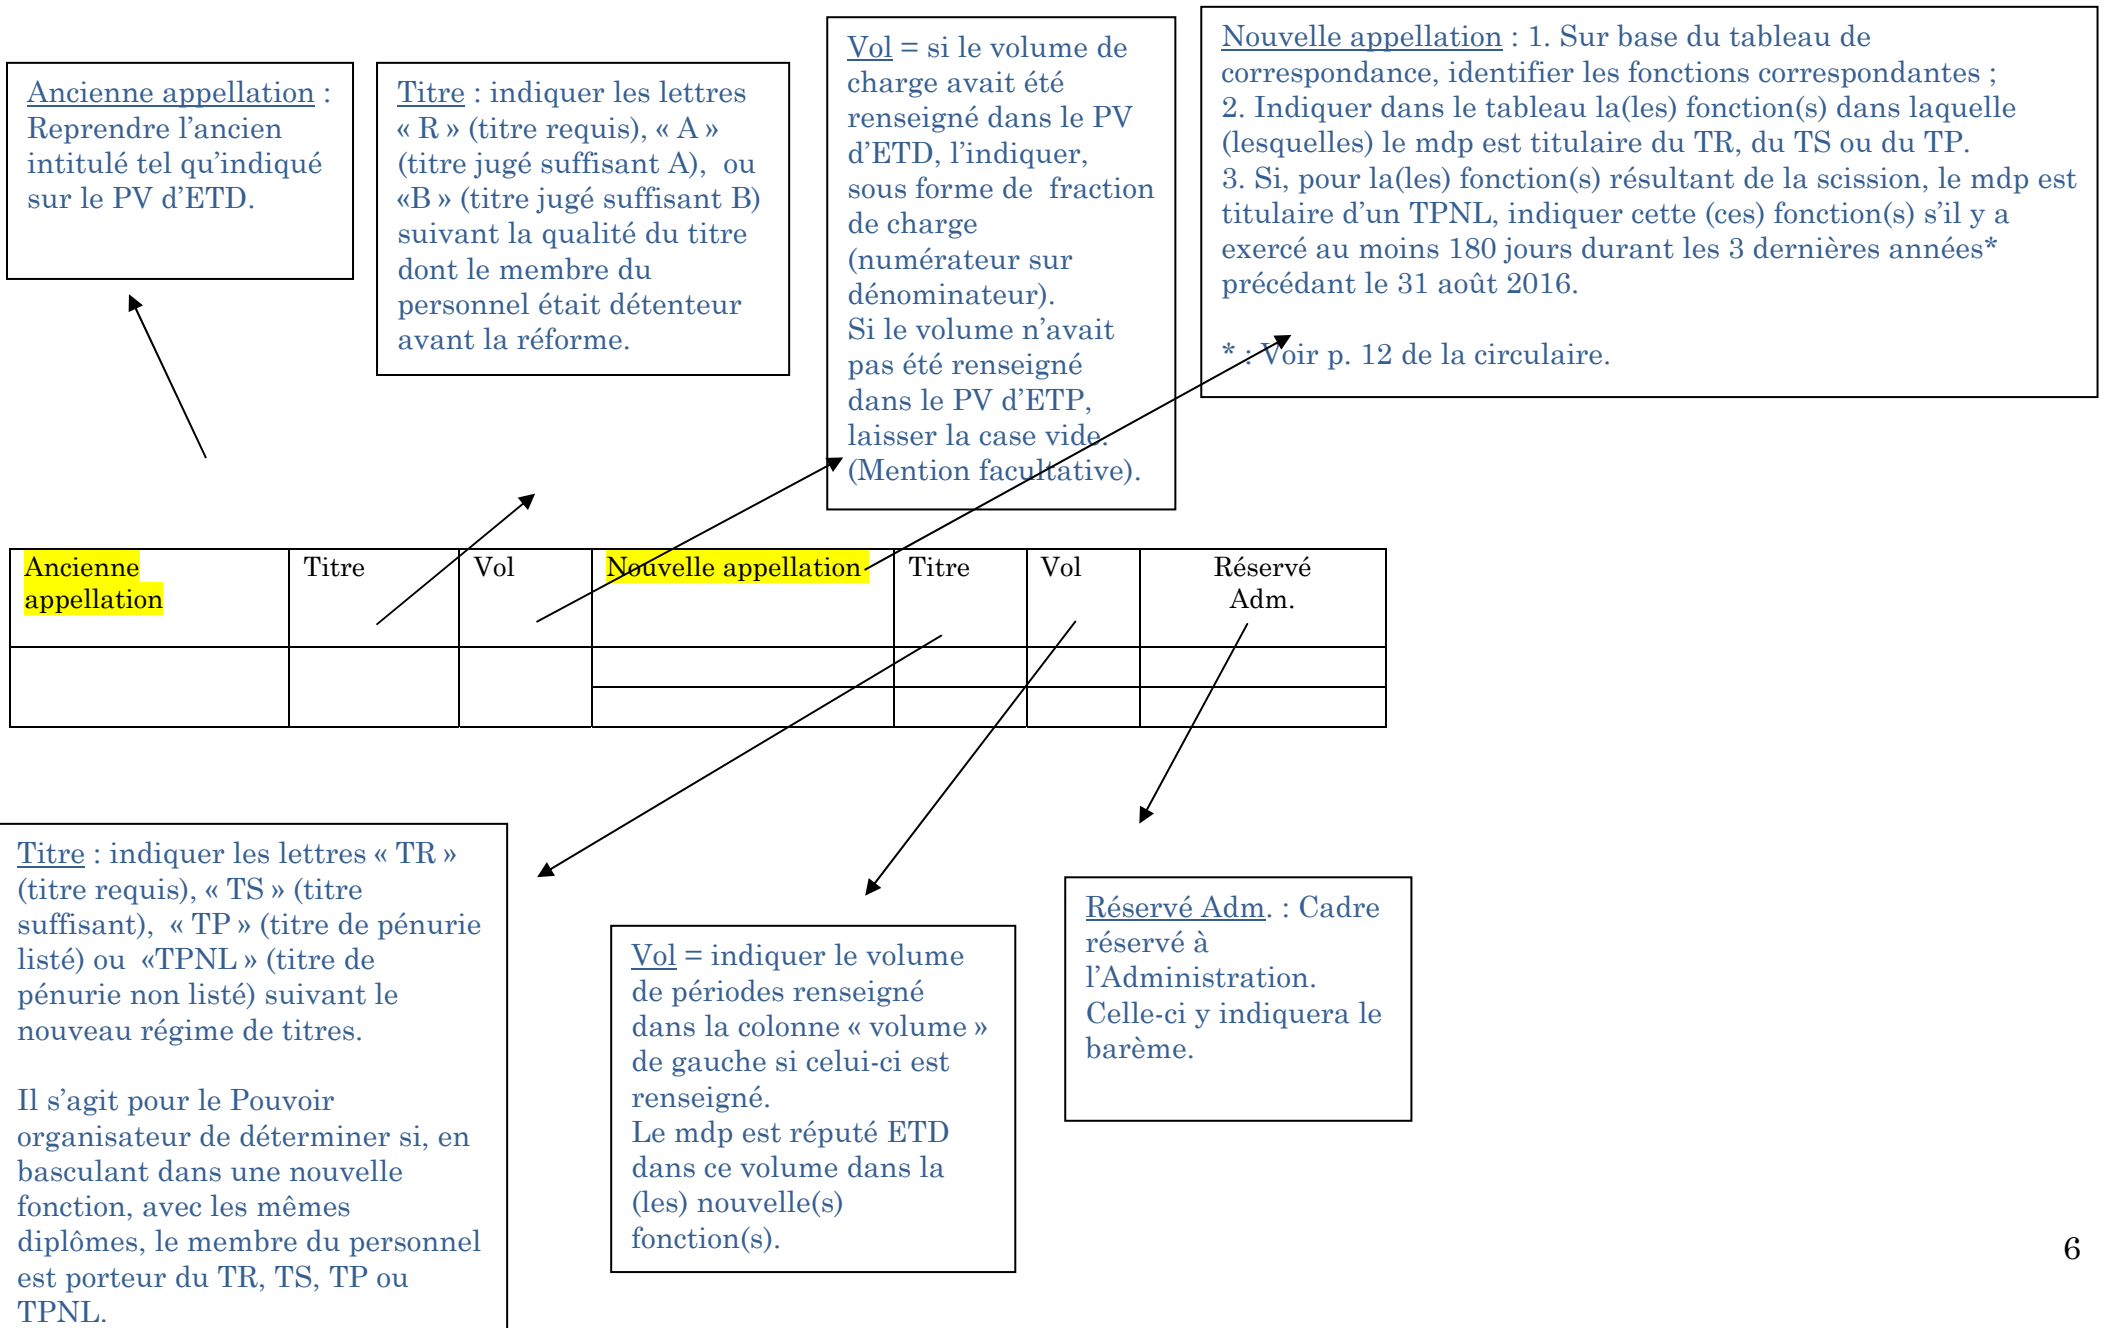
Ancienne appellation : Reprendre l'ancien intitulé tel qu'indiqué sur le PV d'ETD.

Titre : indiquer les lettres « R » (titre requis), « A » (titre jugé suffisant A), ou «B » (titre jugé suffisant B) suivant la qualité du titre dont le membre du personnel était détenteur avant la réforme.

Vol = si le volume de charge avait été renseigné dans le PV d'ETD, l'indiquer, sous forme de fraction de charge (numérateur sur dénominateur).
Si le volume n'avait pas été renseigné dans le PV d'ETP, laisser la case vide. (Mention facultative).

Nouvelle appellation : 1. Sur base du tableau de correspondance, identifier les fonctions correspondantes ;
2. Indiquer dans le tableau la(les) fonction(s) dans laquelle (lesquelles) le mdp est titulaire du TR, du TS ou du TP.
3. Si, pour la(les) fonction(s) résultant de la scission, le mdp est titulaire d'un TPNL, indiquer cette (ces) fonction(s) s'il y a exercé au moins 180 jours durant les 3 dernières années* précédant le 31 août 2016.

* : Voir p. 12 de la circulaire.

| Ancienne appellation | Titre | Vol | Nouvelle appellation | Titre | Vol | Réservé Adm. |
|---|---|---|---|---|---|---|
| | | | | | | |
| | | | | | | |

Titre : indiquer les lettres « TR » (titre requis), « TS » (titre suffisant), « TP » (titre de pénurie listé) ou «TPNL » (titre de pénurie non listé) suivant le nouveau régime de titres.

Il s'agit pour le Pouvoir organisateur de déterminer si, en basculant dans une nouvelle fonction, avec les mêmes diplômes, le membre du personnel est porteur du TR, TS, TP ou TPNL.

Vol = indiquer le volume de périodes renseigné dans la colonne « volume » de gauche si celui-ci est renseigné.
Le mdp est réputé ETD dans ce volume dans la (les) nouvelle(s) fonction(s).

Réservé Adm. : Cadre réservé à l'Administration. Celle-ci y indiquera le barème.

6